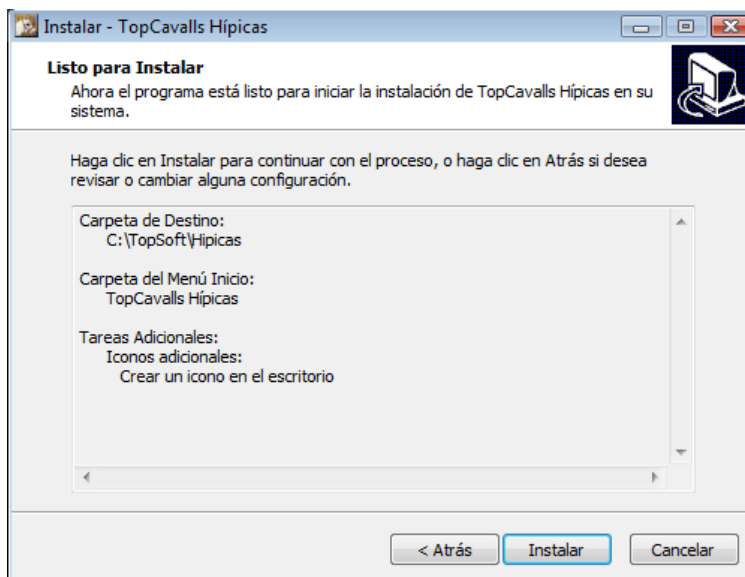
Instalar - TopCavalls Hípicas

Listo para Instalar
Ahora el programa está listo para iniciar la instalación de TopCavalls Hípicas en su sistema.

Haga clic en Instalar para continuar con el proceso, o haga clic en Atrás si desea revisar o cambiar alguna configuración.

Carpeta de Destino:
C:\TopSoft\Hipicas

Carpeta del Menú Inicio:
TopCavalls Hípicas

Tareas Adicionales:
Iconos adicionales:
Crear un icono en el escritorio

< Atrás
Instalar
Cancelar